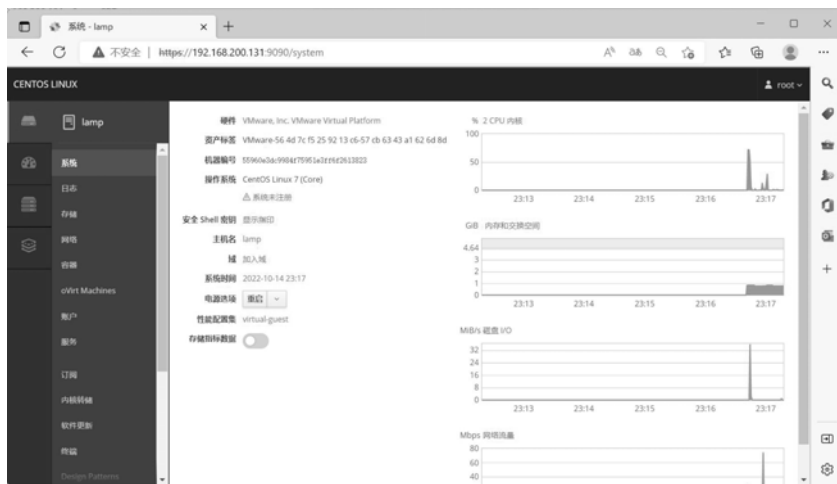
系统 - lamp

不安全 | https://192.168.200.131:9090/system

CENTOS LINUX

root

lamp

系统
日志
存储
网络
容器
oVirt Machines
帐户
服务
订阅
内核转储
软件更新
终端
Design Patterns

硬件 VMware, Inc. VMware Virtual Platform
资产标签 VMware-56 4d 7c f5 25 92 13 c6-57 cb 63 43 a1 62 6d 8d
机器编号 55960e3dc9984f75951e2ff6f2613823
操作系统 CentOS Linux 7 (Core)
系统未注册
安全 Shell 密钥 显示指纹
主机名 lamp
域 加入域
系统时间 2022-10-14 23:17
电源选项 重启
性能配置集 virtual-guest
存储指标数据

% 2 CPU 内核
100
50
0
23:13 23:14 23:15 23:16 23:17

GiB 内存和交换空间
4.64
3
2
1
0
23:13 23:14 23:15 23:16 23:17

MiB/s 磁盘 I/O
32
24
16
8
0
23:13 23:14 23:15 23:16 23:17

Mbps 网络流量
80
60
40